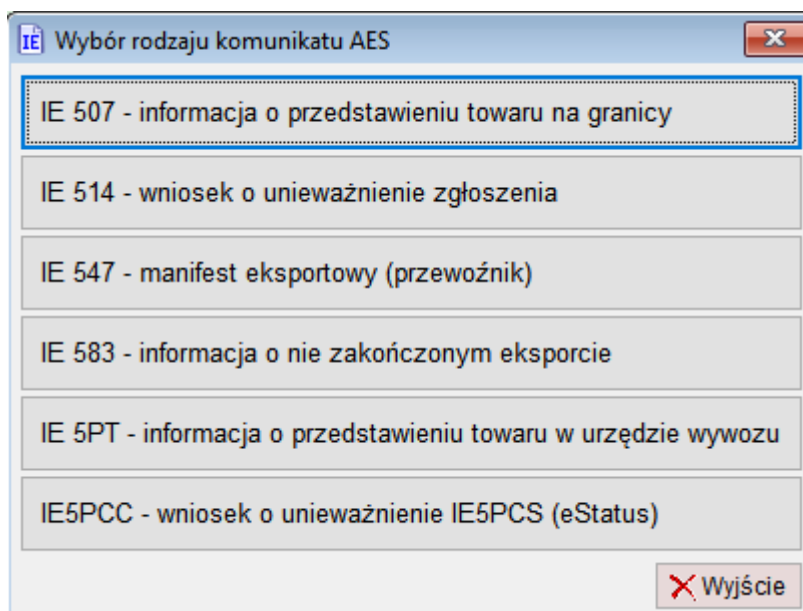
IE Wybór rodzaju komunikatu AES

IE 507 - informacja o przedstawieniu towaru na granicy

IE 514 - wniosek o unieważnienie zgłoszenia

IE 547 - manifest eksportowy (przewoźnik)

IE 583 - informacja o nie zakończonym eksporcie

IE 5PT - informacja o przedstawieniu towaru w urzędzie wywozu

IE5PCC - wniosek o unieważnienie IE5PCS (eStatus)

Wyjście